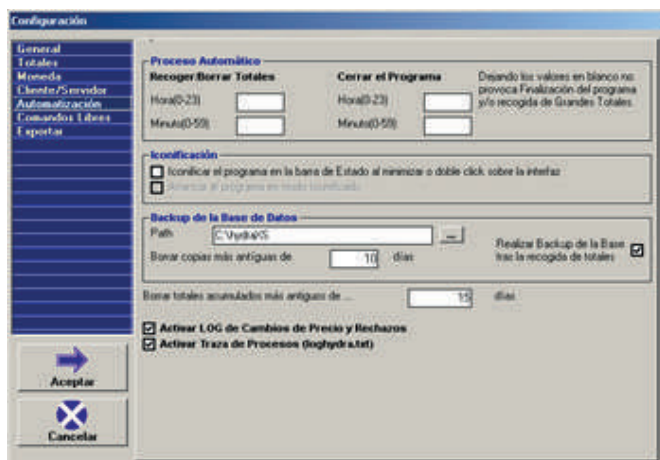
Configuración

General
Totales
Moneda
Cliente/Servidor
Automatización
Comandos Libres
Exportar

Aceptar

Cancelar

Proceso Automático
Recoger/Borrar Totales
Hora(0-23)
Minuto(0-59)
Cerrar el Programa
Hora(0-23)
Minuto(0-59)
Dejando los valores en blanco no provoca Finalización del programa y/o recogida de Grandes Totales.

Iconificación
Iconificar el programa en la barra de Estado al minimizar o doble click sobre la interfaz
Arrancar el programa en modo iconificado

Backup de la Base de Datos
Path C:\Hydra\S
...
Borrar copias más antiguas de 10 días
Realizar Backup de la Base tras la recogida de totales

Borrar totales acumulados más antiguos de ... 15 días

Activar LOG de Cambios de Precio y Rechazos
Activar Traza de Procesos (loghydra.txt)